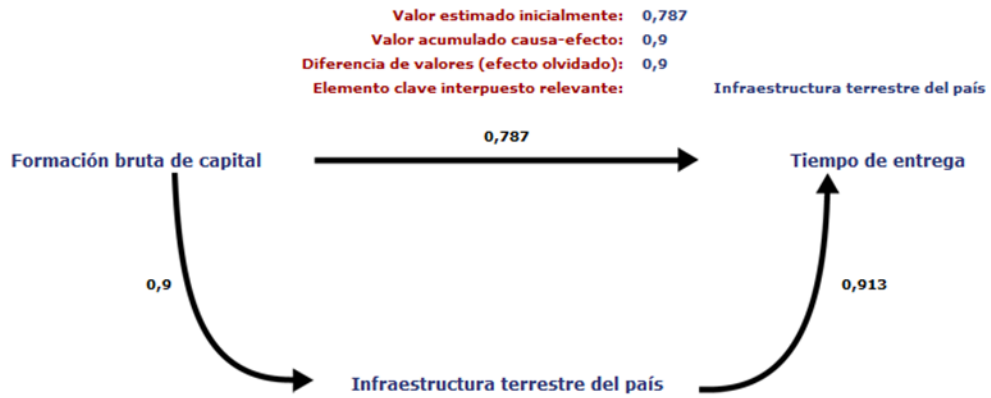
Valor estimado inicialmente: 0,787
Valor acumulado causa-efecto: 0,9
Diferencia de valores (efecto olvidado): 0,9
Elemento clave interpuesto relevante: Infraestructura terrestre del país

Formación bruta de capital

0,787

Tiempo de entrega

0,9

0,913

Infraestructura terrestre del país